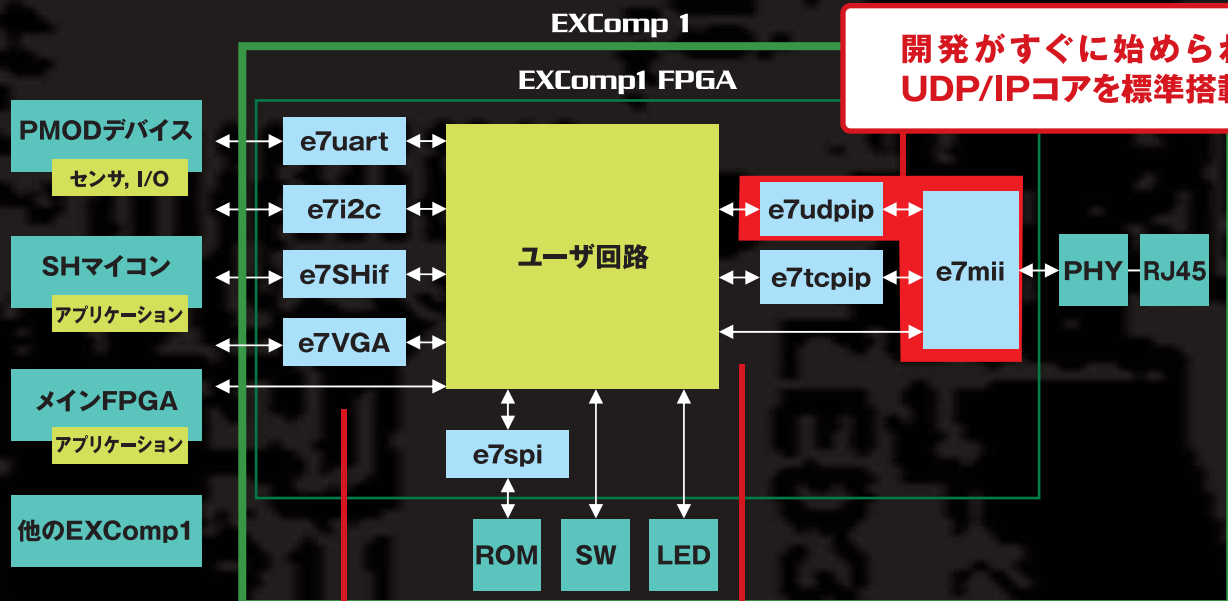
EXComp 1

開発がすぐに始められ
UDP/IPコアを標準搭載

EXComp1 FPGA

PMODデバイス
センサ, I/O

SHマイコン
アプリケーション

メインFPGA
アプリケーション

他のEXComp1

e7uart
e7i2c
e7SHif
e7VGA

ユーザ回路

e7udpip
e7tcpip
e7mii

PHY
RJ45

e7spi

ROM
SW
LED